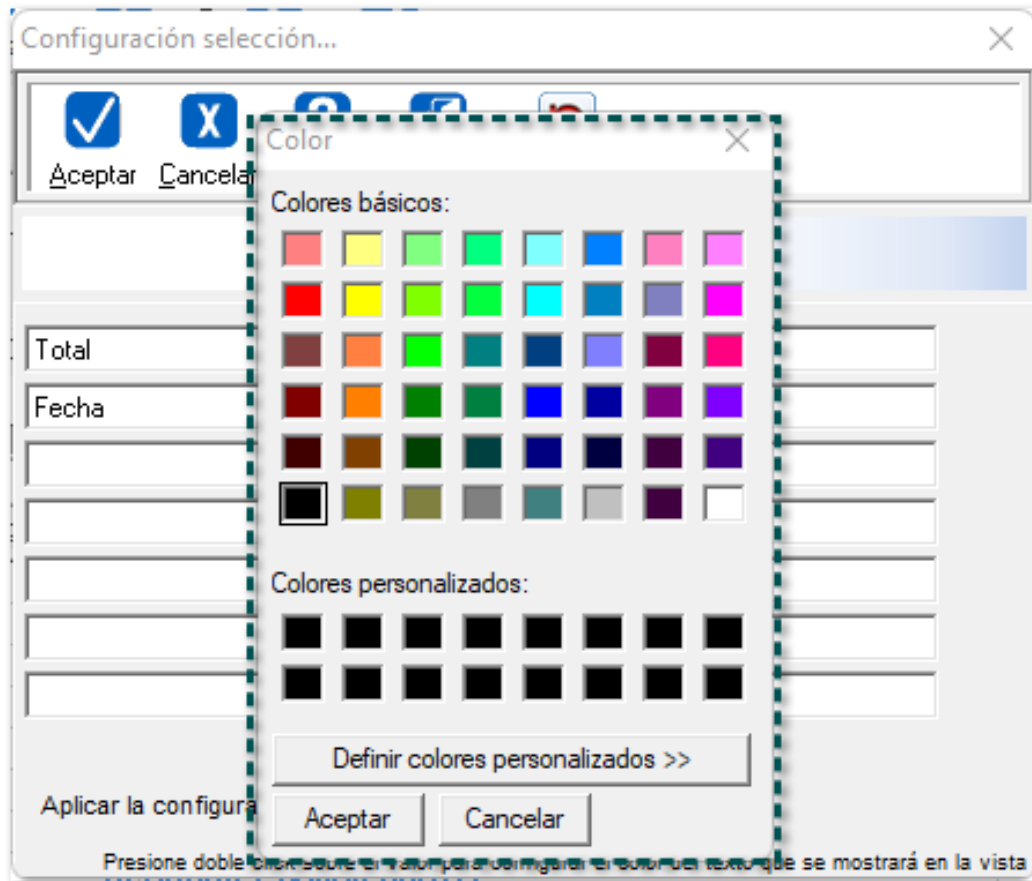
Configuración selección...

Aceptar
Cancelar

Color

Colores básicos:

Colores personalizados:

Definir colores personalizados >>

Aceptar
Cancelar

Total
Fecha

Aplicar la configura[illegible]

Presione doble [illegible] el valor para configurar el color del texto que se mostrará en la vista